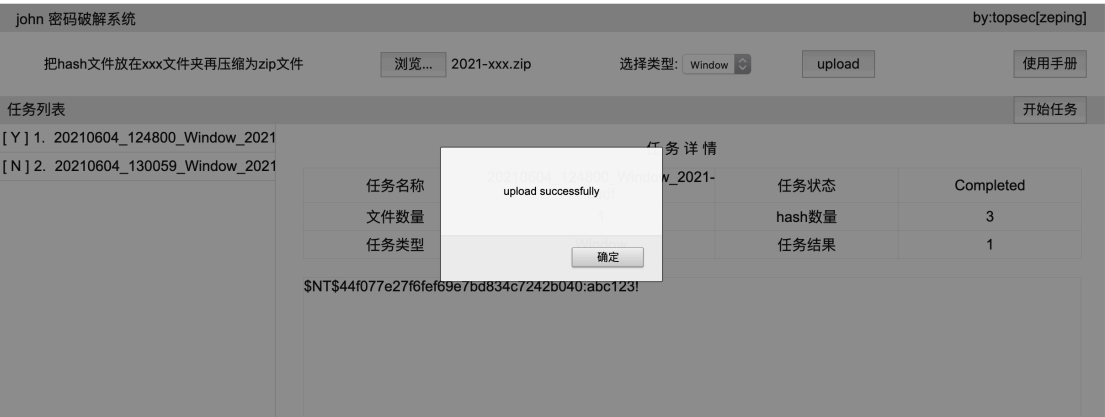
john 密码破解系统

by:topsec[zeping]

把hash文件放在xxx文件夹再压缩为zip文件

浏览...

2021-xxx.zip

选择类型: Window

upload

使用手册

任务列表

开始任务

[ Y ] 1. 20210604_124800_Window_2021

[ N ] 2. 20210604_130059_Window_2021

任务详情

| 任务名称 | 20210604_124800_Window_2021-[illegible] | 任务状态 | Completed |
|---|---|---|---|
| 文件数量 | 1 | hash数量 | 3 |
| 任务类型 | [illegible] | 任务结果 | 1 |

upload successfully

确定

$NT$44f077e27f6fef69e7bd834c7242b040:abc123!